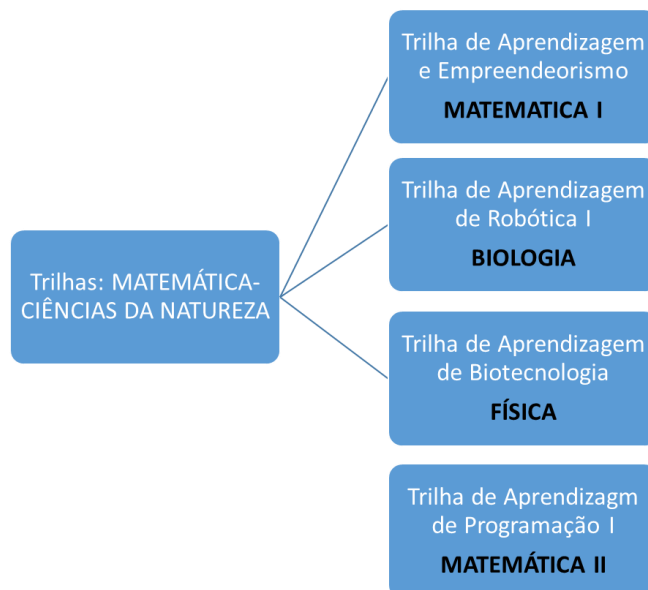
Trilhas: MATEMÁTICA-CIÊNCIAS DA NATUREZA

Trilha de Aprendizagem e Empreendeorismo
MATEMATICA I

Trilha de Aprendizagem de Robótica I
BIOLOGIA

Trilha de Aprendizagem de Biotecnologia
FÍSICA

Trilha de Aprendizagm de Programação I
MATEMÁTICA II